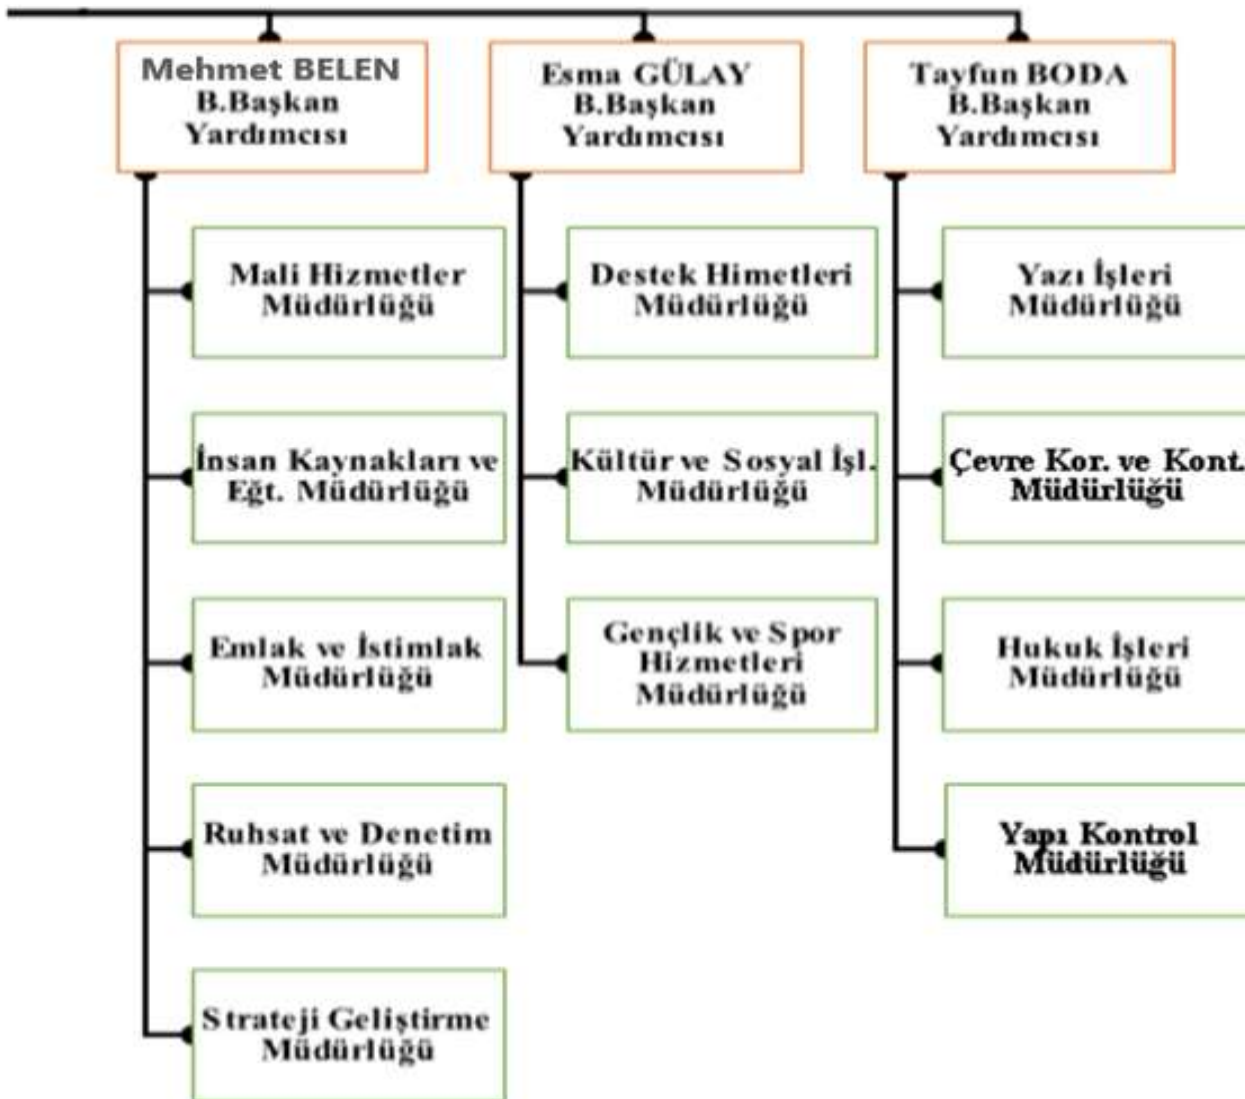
Mehmet BELEN
B.Başkan
Yardımcısı

Mali Hizmetler
Müdürlüğü

İnsan Kaynakları ve
Eğt. Müdürlüğü

Emlak ve İstimlak
Müdürlüğü

Ruhsat ve Denetim
Müdürlüğü

Strateji Geliştirme
Müdürlüğü

Esma GÜLAY
B.Başkan
Yardımcısı

Destek Himetleri
Müdürlüğü

Kültür ve Sosyal İşl.
Müdürlüğü

Gençlik ve Spor
Hizmetleri
Müdürlüğü

Tayfun BODA
B.Başkan
Yardımcısı

Yazı İşleri
Müdürlüğü

Çevre Kor. ve Kont.
Müdürlüğü

Hukuk İşleri
Müdürlüğü

Yapı Kontrol
Müdürlüğü